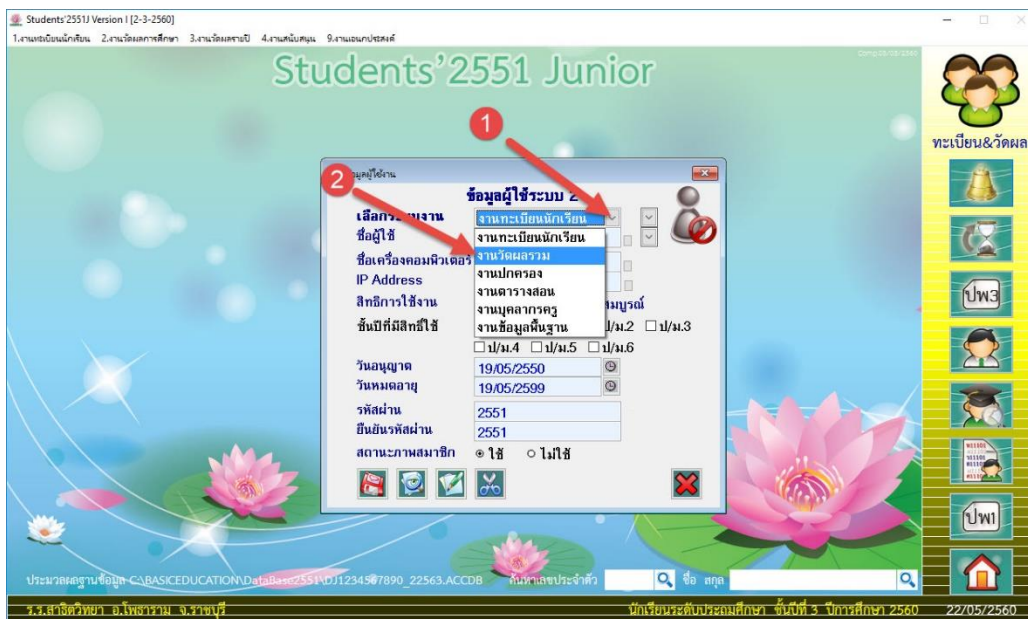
Students'2551J Version I [2-3-2560]

1.งานทะเบียนนักเรียน 2.งานวัดผลการศึกษา 3.งานวัดผลรายปี 4.งานสนับสนุน 9.งานอเนกประสงค์

Students'2551 Junior

ทะเบียน&วัดผล

ปพ3

ปพ1

1

2

ข้อมูลผู้ใช้งาน

ข้อมูลผู้ใช้ระบบ 2

เลือกระบบงาน งานทะเบียนนักเรียน

ชื่อผู้ใช้

ชื่อเครื่องคอมพิวเตอร์

IP Address

สิทธิการใช้งาน

ชั้นปีที่มีสิทธิ์ใช้

งานทะเบียนนักเรียน
งานวัดผลรวม
งานปกครอง
งานตารางสอน
งานบุคลากรครู
งานข้อมูลพื้นฐาน

สมบูรณ์

ป/ม.2 ป/ม.3

ป/ม.4 ป/ม.5 ป/ม.6

วันอนุญาต 19/05/2550

วันหมดอายุ 19/05/2599

รหัสผ่าน 2551

ยืนยันรหัสผ่าน 2551

สถานะภาพสมาชิก ใช้ ไม่ใช้

ประมวลผลฐานข้อมูล C:\BASICEDUCATION\DataBase2551\DJ1234567890_22563.ACCDB ค้นหาเลขประจำตัว ชื่อ สกุล

ร.ร.สาธิตวิทยา อ.โพธาราม จ.ราชบุรี

นักเรียนระดับประถมศึกษา ชั้นปีที่ 3 ปีการศึกษา 2560

22/05/2560